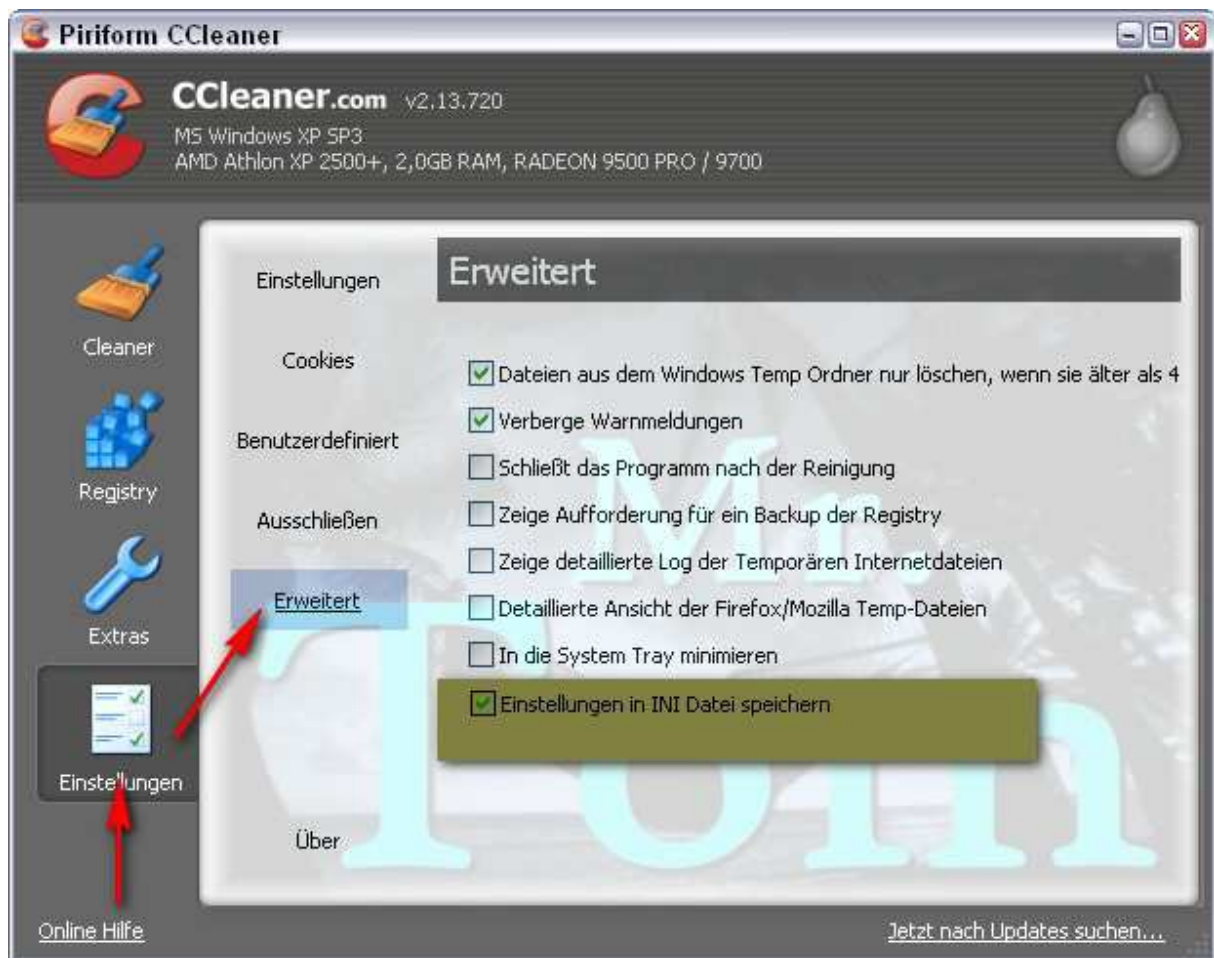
Piriform CCleaner

CCleaner.com v2.13.720
MS Windows XP SP3
AMD Athlon XP 2500+, 2,0GB RAM, RADEON 9500 PRO / 9700

Cleaner
Registry
Extras
Einstellungen

Einstellungen
Cookies
Benutzerdefiniert
Ausschließen
Erweitert
Über

Erweitert

Dateien aus dem Windows Temp Ordner nur löschen, wenn sie älter als 4
Verberge Warnmeldungen
Schließt das Programm nach der Reinigung
Zeige Aufforderung für ein Backup der Registry
Zeige detaillierte Log der Temporären Internetdateien
Detaillierte Ansicht der Firefox/Mozilla Temp-Dateien
In die System Tray minimieren
Einstellungen in INI Datei speichern

Mr. Tom

Online Hilfe
Jetzt nach Updates suchen...